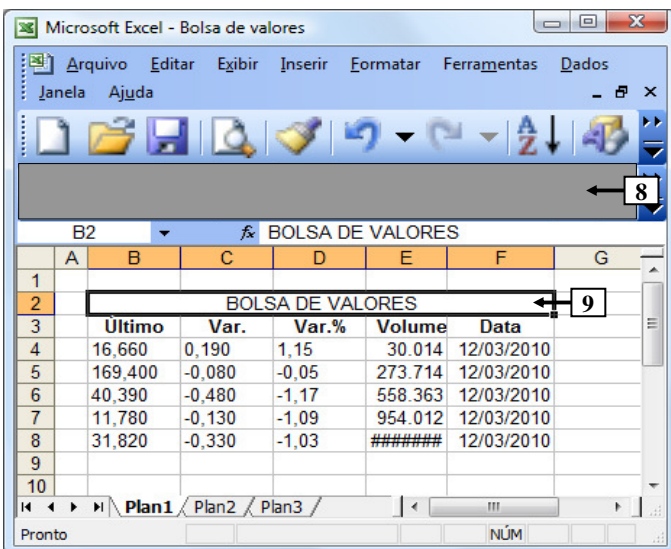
Microsoft Excel - Bolsa de valores

Arquivo Editar Exibir Inserir Formatar Ferramentas Dados Janela Ajuda

8

B2 $f_x$ BOLSA DE VALORES

| | A | B | C | D | E | F | G |
|---|---|---|---|---|---|---|---|
| 1 | | | | | | | |
| 2 | | BOLSA DE VALORES | | | | | |
| 3 | | Último | Var. | Var.% | Volume | Data | |
| 4 | | 16,660 | 0,190 | 1,15 | 30.014 | 12/03/2010 | |
| 5 | | 169,400 | -0,080 | -0,05 | 273.714 | 12/03/2010 | |
| 6 | | 40,390 | -0,480 | -1,17 | 558.363 | 12/03/2010 | |
| 7 | | 11,780 | -0,130 | -1,09 | 954.012 | 12/03/2010 | |
| 8 | | 31,820 | -0,330 | -1,03 | ####### | 12/03/2010 | |
| 9 | | | | | | | |
| 10 | | | | | | | |

9

Plan1 Plan2 Plan3

Pronto NÚM